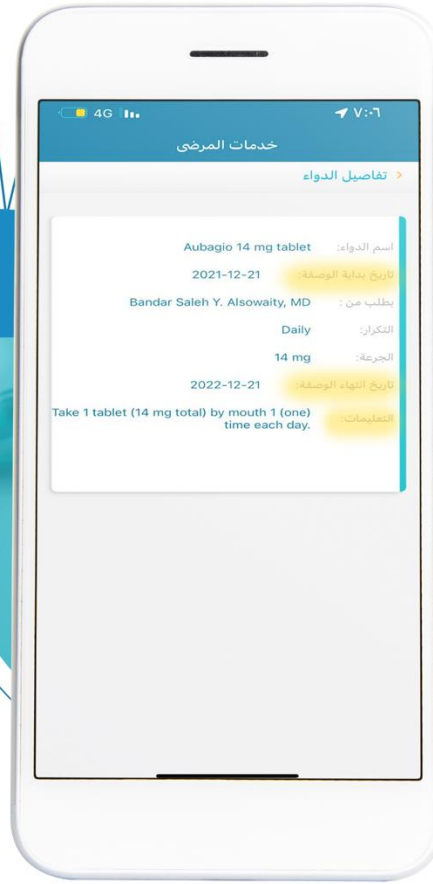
4G

٧:٠٦

خدمات المرضى

تفاصيل الدواء

اسم الدواء: Aubagio 14 mg tablet

تاريخ بداية الوصفة: 2021-12-21

بطلب من: Bandar Saleh Y. Alsowaity, MD

التكرار: Daily

الجرعة: 14 mg

تاريخ انتهاء الوصفة: 2022-12-21

التعليمات: Take 1 tablet (14 mg total) by mouth 1 (one) time each day.